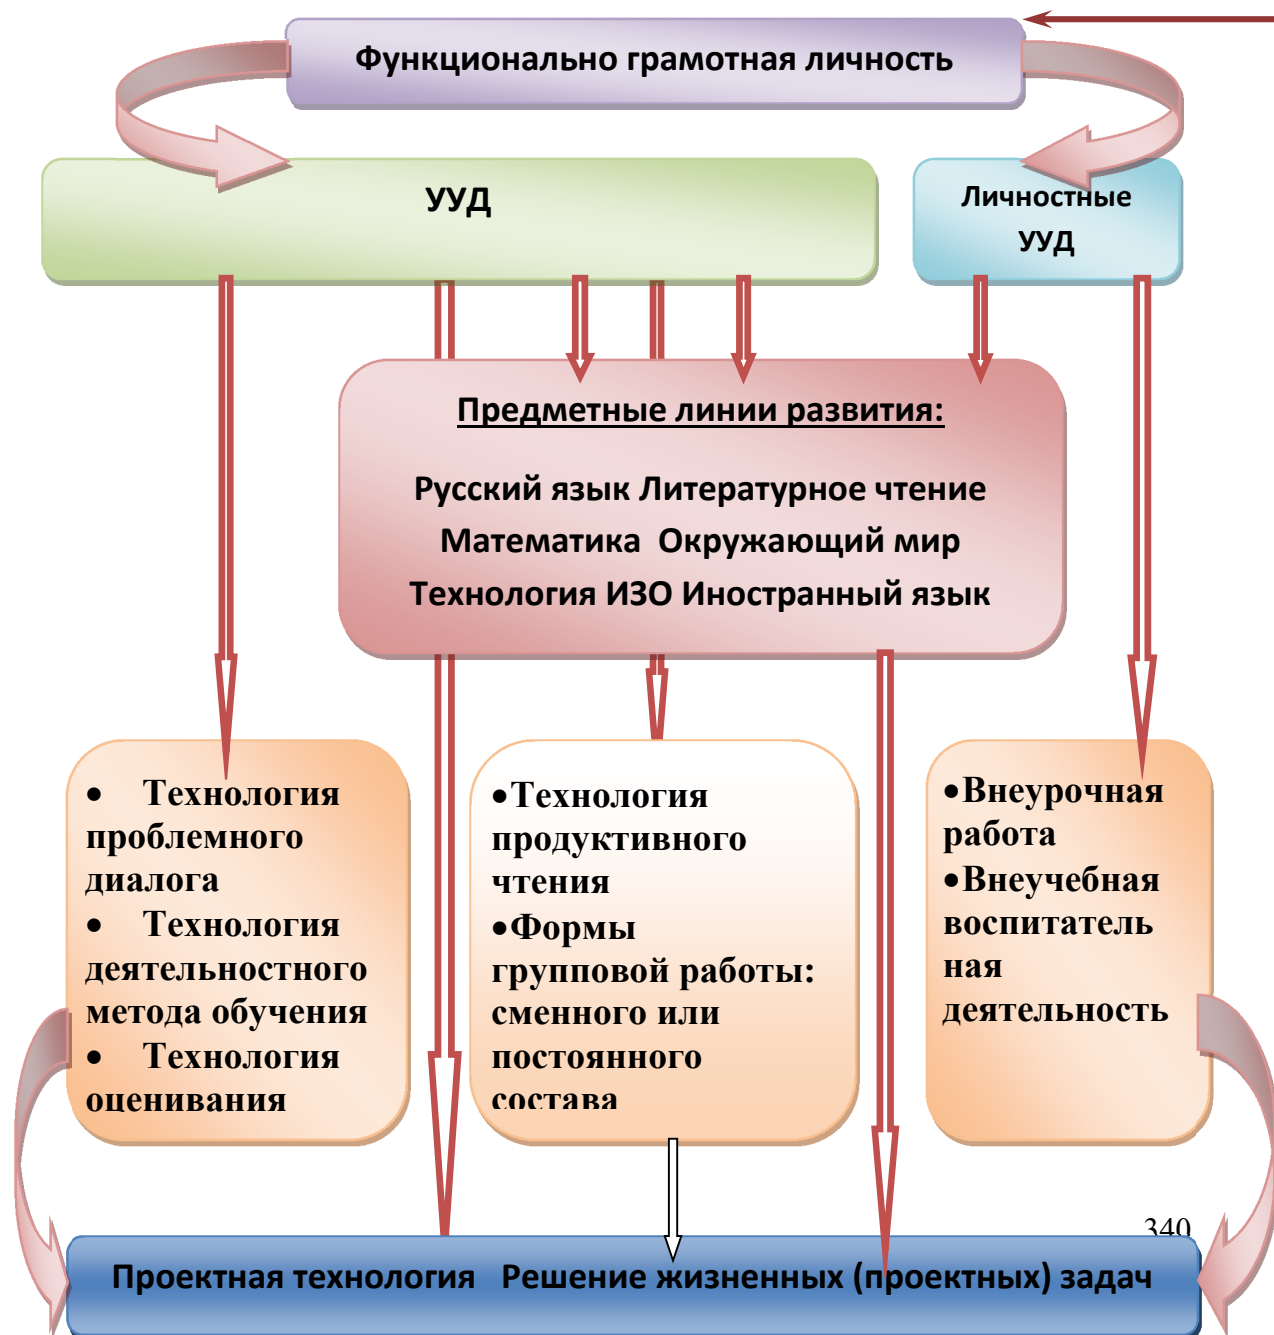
Функционально грамотная личность

УУД

Личностные УУД

Предметные линии развития:

Русский язык Литературное чтение
Математика Окружающий мир
Технология ИЗО Иностранный язык

• Технология проблемного диалога
• Технология деятельностного метода обучения
• Технология оценивания

•Технология продуктивного чтения
•Формы групповой работы: сменного или постоянного состава

•Внеурочная работа
•Внеучебная воспитатель ная деятельность

340

Проектная технология Решение жизненных (проектных) задач